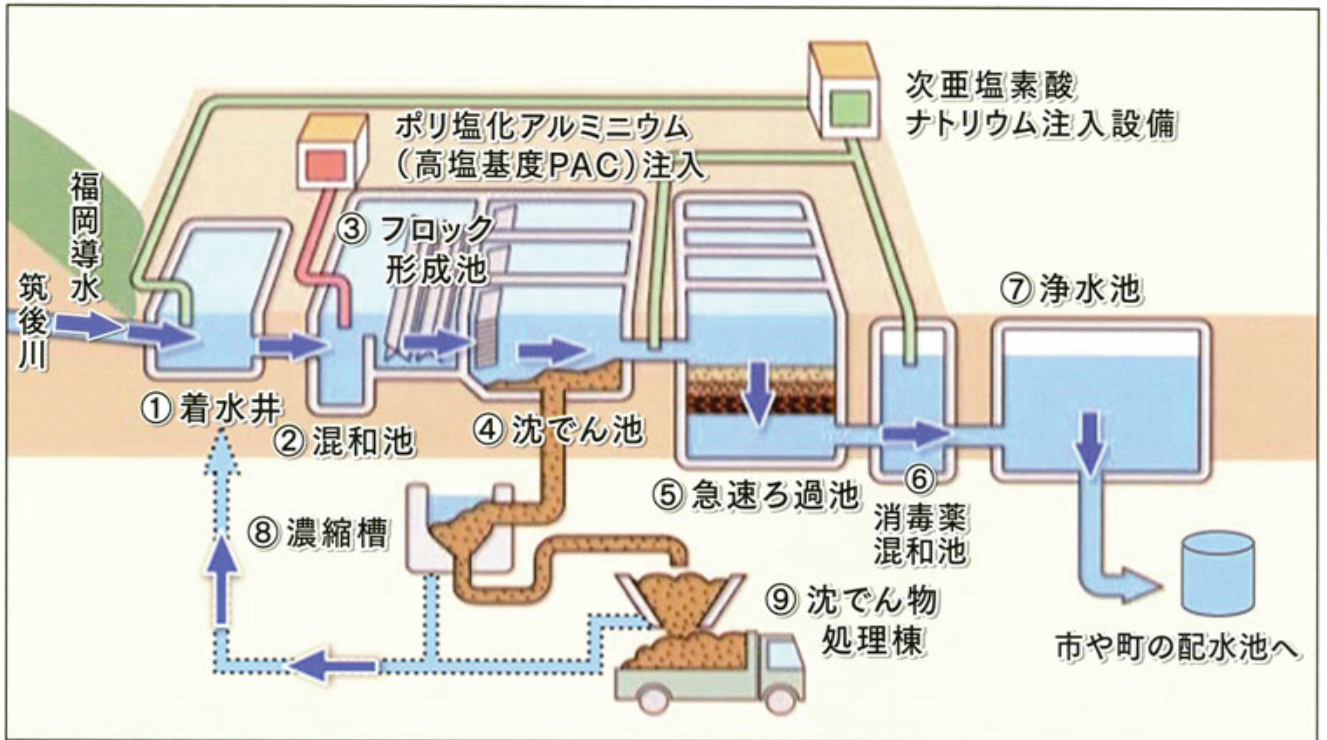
次亜塩素酸ナトリウム注入設備

ポリ塩化アルミニウム（高塩基度PAC）注入

福岡導水

筑後川

③ フロック形成池

⑦ 浄水池

① 着水井

② 混和池

④ 沈でん池

⑤ 急速ろ過池

⑥ 消毒薬混和池

⑧ 濃縮槽

⑨ 沈でん物処理棟

市や町の配水池へ